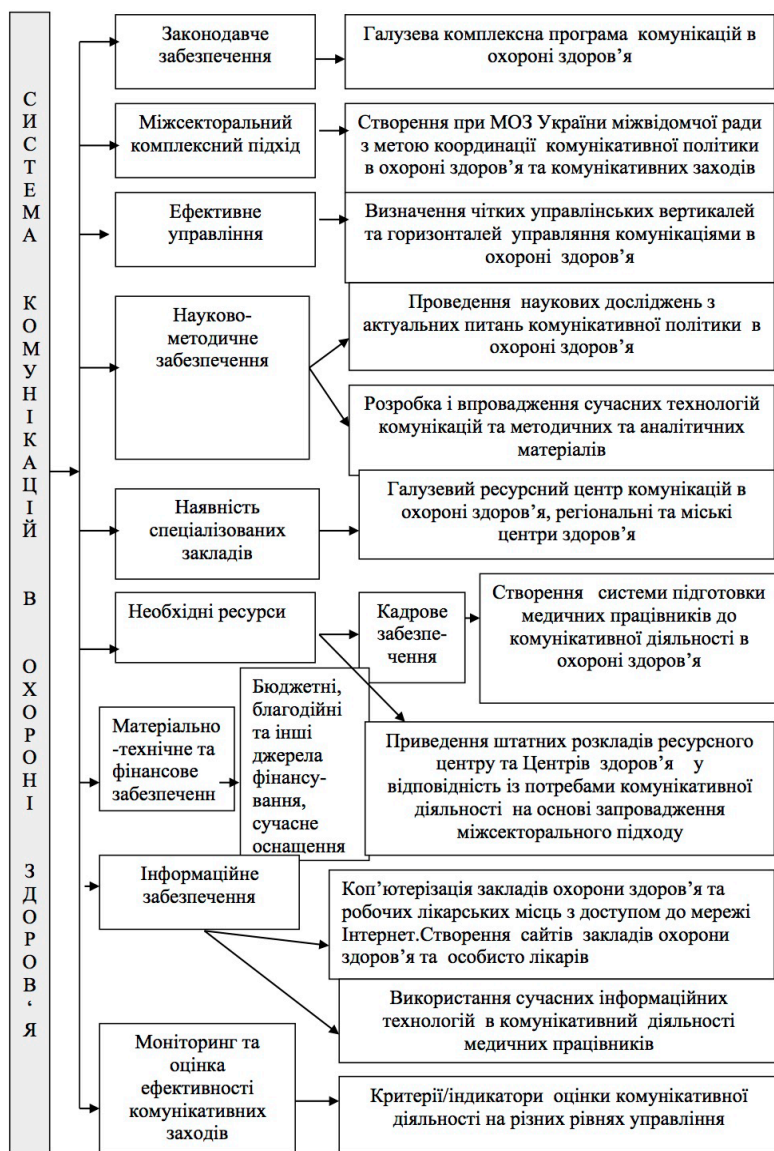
СИСТЕМА КОМУНІКАЦІЙ В ОХОРОНІ ЗДОРОВ‘Я

Законодавче забезпечення

Галузева комплексна програма комунікацій в охороні здоров’я

Міжсекторальний комплексний підхід

Створення при МОЗ України міжвідомчої ради з метою координації комунікативної політики в охороні здоров’я та комунікативних заходів

Ефективне управління

Визначення чітких управлінських вертикалей та горизонталей управляння комунікаціями в охороні здоров’я

Науково-методичне забезпечення

Проведення наукових досліджень з актуальних питань комунікативної політики в охороні здоров’я

Розробка і впровадження сучасних технологій комунікацій та методичних та аналітичних матеріалів

Наявність спеціалізованих закладів

Галузевий ресурсний центр комунікацій в охороні здоров’я, регіональні та міські центри здоров’я

Необхідні ресурси

Кадрове забезпечення

Створення системи підготовки медичних працівників до комунікативної діяльності в охороні здоров’я

Матеріально-технічне та фінансове забезпеченн

Бюджетні, благодійні та інші джерела фінансування, сучасне оснащення

Приведення штатних розкладів ресурсного центру та Центрів здоров’я у відповідність із потребами комунікативної діяльності на основі запровадження міжсекторального підходу

Інформаційне забезпечення

Коп’ютеризація закладів охорони здоров’я та робочих лікарських місць з доступом до мережі Інтернет.Створення сайтів закладів охорони здоров’я та особисто лікарів

Використання сучасних інформаційних технологій в комунікативний діяльності медичних працівників

Моніторинг та оцінка ефективності комунікативних заходів

Критерії/індикатори оцінки комунікативної діяльності на різних рівнях управління